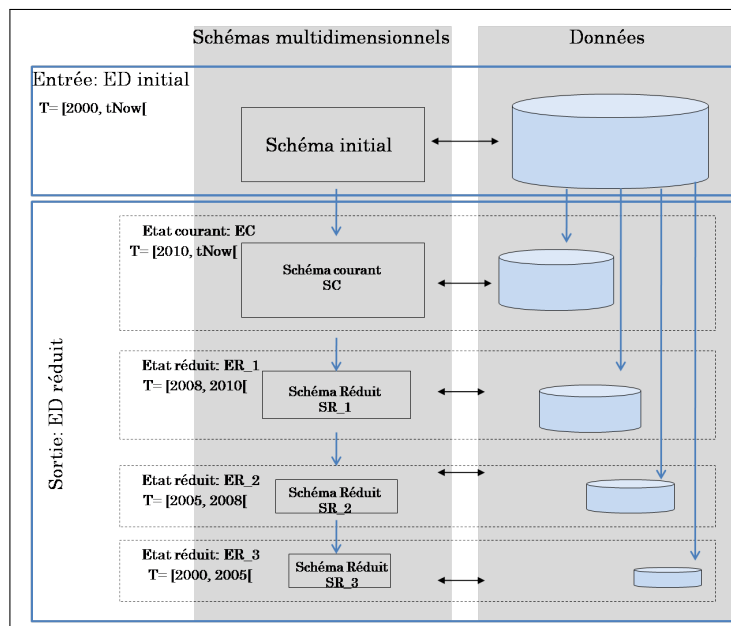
Schémas multidimensionnels

Données

Entrée: ED initial

T= [2000, tNow[

Schéma initial

Sortie: ED réduit

Etat courant: EC

T= [2010, tNow[

Schéma courant SC

Etat réduit: ER_1

T= [2008, 2010[

Schéma Réduit SR_1

Etat réduit: ER_2

T= [2005, 2008[

Schéma Réduit SR_2

Etat réduit: ER_3

T= [2000, 2005[

Schéma Réduit SR_3